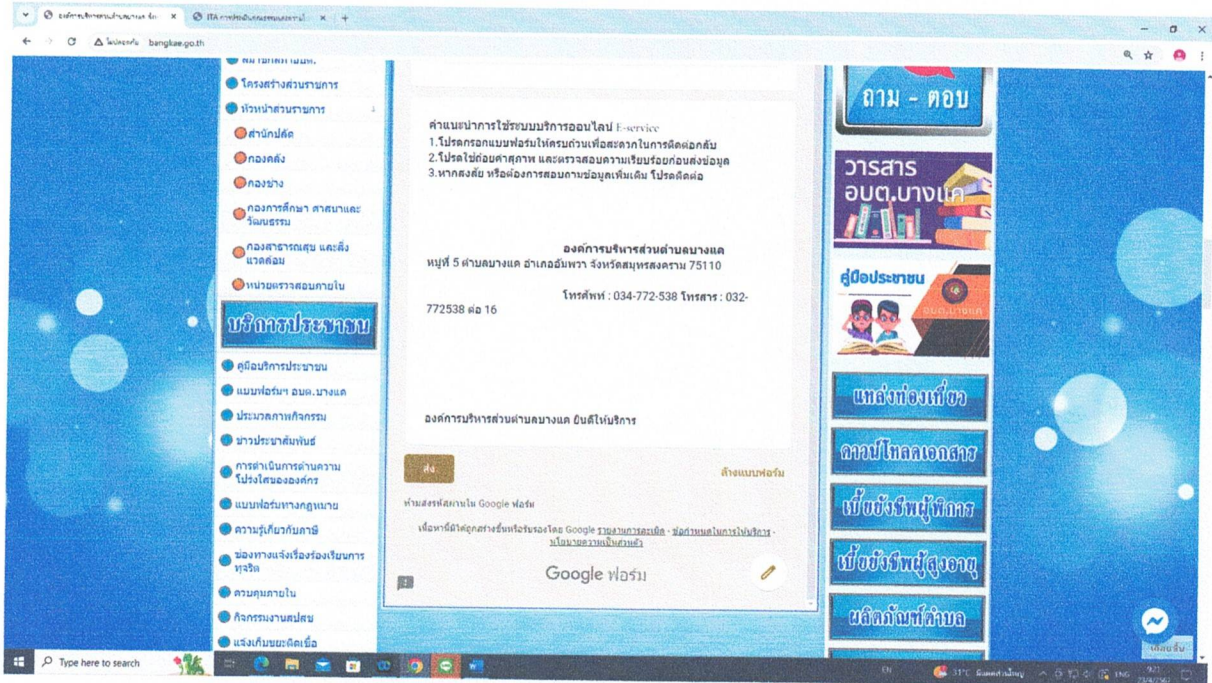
องค์การบริหารส่วนตำบลบางแค | ITA การเปิดเผยข้อมูล

ไม่ปลอดภัย bangkae.go.th

โครงสร้างส่วนราชการ
หัวหน้าส่วนราชการ
สำนักปลัด
กองคลัง
กองช่าง
กองการศึกษา ศาสนาและวัฒนธรรม
กองสาธารณสุข และสิ่งแวดล้อม
หน่วยตรวจสอบภายใน

บริการประชาชน

คู่มือบริการประชาชน
แบบฟอร์มฯ อบต.บางแค
ประมวลภาพกิจกรรม
ข่าวประชาสัมพันธ์
การดำเนินการด้านความโปร่งใสขององค์กร
แบบฟอร์มทางกฎหมาย
ความรู้เกี่ยวกับภาษี
ช่องทางแจ้งเรื่องร้องเรียนการทุจริต
ควบคุมภายใน
กิจกรรมงานสปสช
แจ้งเก็บขยะติดเชื้อ

คำแนะนำการใช้ระบบบริการออนไลน์ E-service
1.โปรดกรอกแบบฟอร์มให้ครบถ้วนเพื่อสะดวกในการติดต่อกลับ
2.โปรดใช้ถ้อยคำสุภาพ และตรวจสอบความเรียบร้อยก่อนส่งข้อมูล
3.หากสงสัย หรือต้องการสอบถามข้อมูลเพิ่มเติม โปรดติดต่อ

องค์การบริหารส่วนตำบลบางแค
หมู่ที่ 5 ตำบลบางแค อำเภออัมพวา จังหวัดสมุทรสงคราม 75110

โทรศัพท์ : 034-772-538 โทรสาร : 032-772538 ต่อ 16

องค์การบริหารส่วนตำบลบางแค ยินดีให้บริการ

ส่ง

ล้างแบบฟอร์ม

ห้ามส่งรหัสผ่านใน Google ฟอร์ม

เนื้อหานี้มิได้ถูกสร้างขึ้นหรือรับรองโดย Google รายงานการละเมิด - ข้อกำหนดในการให้บริการ - นโยบายความเป็นส่วนตัว

Google ฟอร์ม

ถาม - ตอบ
วารสาร อบต.บางแค
คู่มือประชาชน
แหล่งท่องเที่ยว
ดาวน์โหลดเอกสาร
เบี้ยยังชีพผู้พิการ
เบี้ยยังชีพผู้สูงอายุ
ผลิตภัณฑ์ตำบล

Type here to search
31°C
ENG